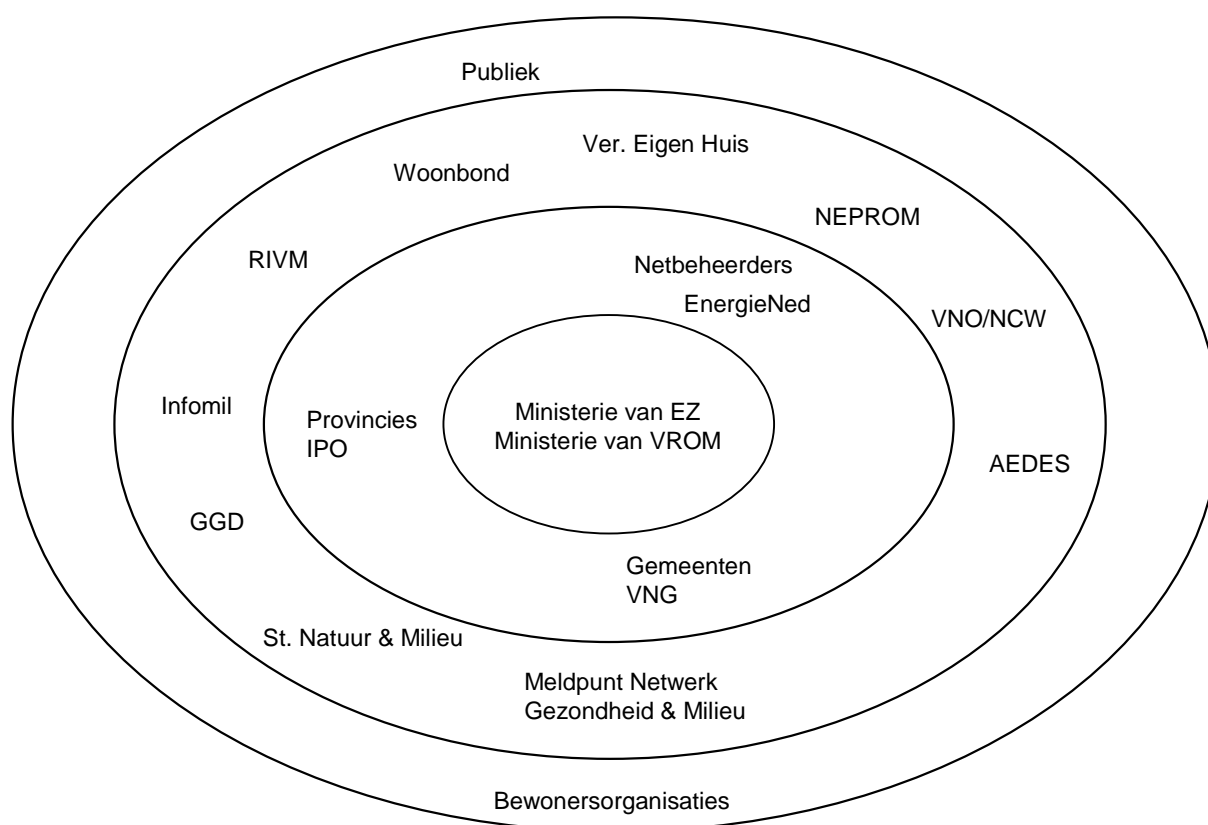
Publiek

Ver. Eigen Huis

Woonbond

NEPROM

RIVM

Netbeheerders

EnergieNed

VNO/NCW

Infomil

Provincies
IPO

Ministerie van EZ
Ministerie van VROM

AEDES

GGD

Gemeenten
VNG

St. Natuur & Milieu

Meldpunt Netwerk
Gezondheid & Milieu

Bewonersorganisaties